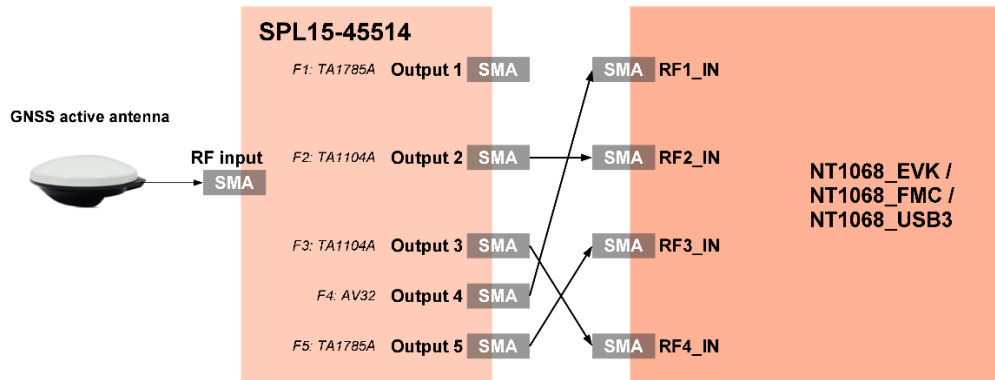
SPL15-45514

GNSS active antenna

RF input SMA

F1: TA1785A Output 1 SMA

F2: TA1104A Output 2 SMA

F3: TA1104A Output 3 SMA

F4: AV32 Output 4 SMA

F5: TA1785A Output 5 SMA

SMA RF1_IN

SMA RF2_IN

SMA RF3_IN

SMA RF4_IN

NT1068_EVK / NT1068_FMC / NT1068_USB3